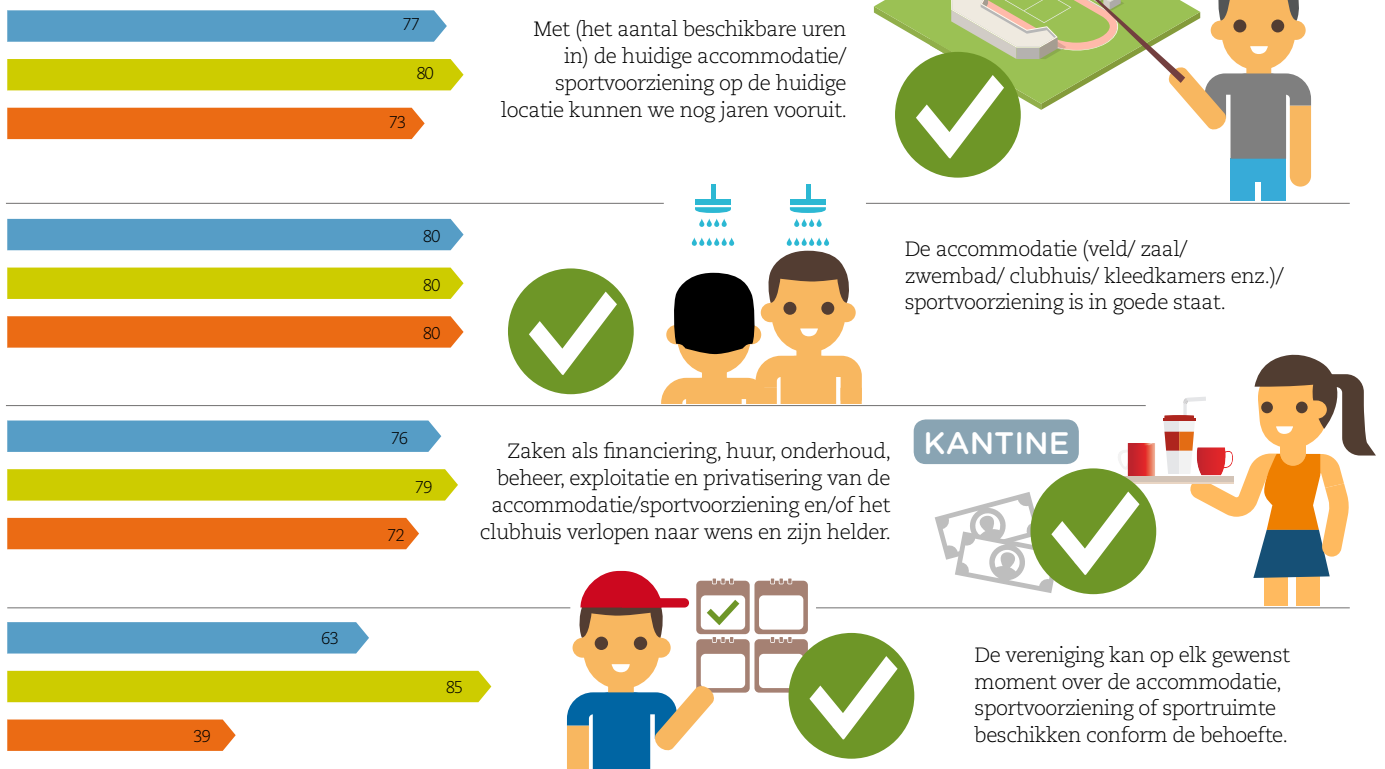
77

80

73

Met (het aantal beschikbare uren in) de huidige accommodatie/ sportvoorziening op de huidige locatie kunnen we nog jaren vooruit.

80

80

80

De accommodatie (veld/ zaal/ zwembad/ clubhuis/ kleedkamers enz.)/ sportvoorziening is in goede staat.

76

79

72

Zaken als financiering, huur, onderhoud, beheer, exploitatie en privatisering van de accommodatie/sportvoorziening en/of het clubhuis verlopen naar wens en zijn helder.

KANTINE

63

85

39

De vereniging kan op elk gewenst moment over de accommodatie, sportvoorziening of sportruimte beschikken conform de behoefte.